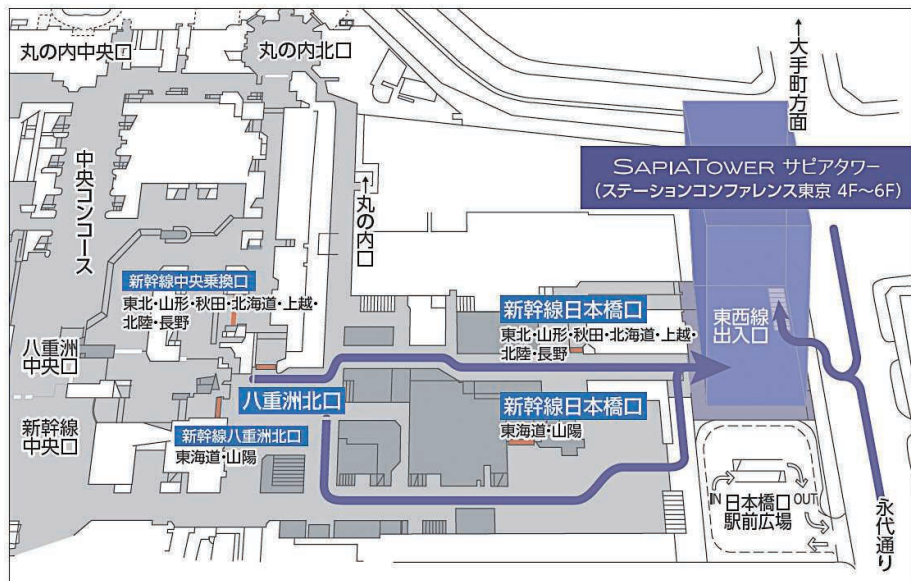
丸の内中央口

丸の内北口

↑大手町方面

SAPIATOWER サピアタワー
(ステーションコンファレンス東京 4F～6F)

中央コンコース

↑丸の内口

新幹線中央乗換口
東北・山形・秋田・北海道・上越・北陸・長野

新幹線日本橋口
東北・山形・秋田・北海道・上越・北陸・長野

東西線出入口

八重洲中央口

八重洲北口

新幹線日本橋口
東海道・山陽

新幹線中央口

新幹線八重洲北口
東海道・山陽

IN 日本橋口駅前広場 OUT

永代通り